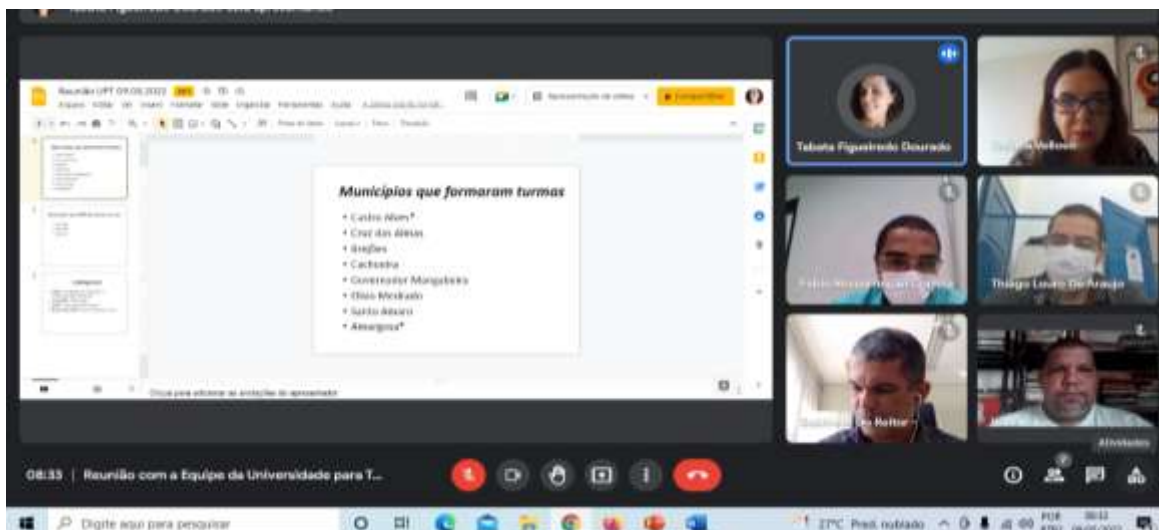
Reunião UPT 09.05.2022

Apresentação de slides

Compartilhar

Municípios que formaram turmas

* Castro Alves*
* Cruz das Almas
* Brejões
* Cachoeira
* Governador Mangabeira
* Elísio Medrado
* Santo Amaro
* Amargosa*

Clique para adicionar as anotações do apresentador

Tabata Figueiredo Dourado

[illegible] Velloso

Fabio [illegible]

Thiago Louro De Araujo

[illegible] Reitor

Atividades

08:33 | Reunião com a Equipe da Universidade para T...

Digite aqui para pesquisar

27°C Pred. nublado

POR